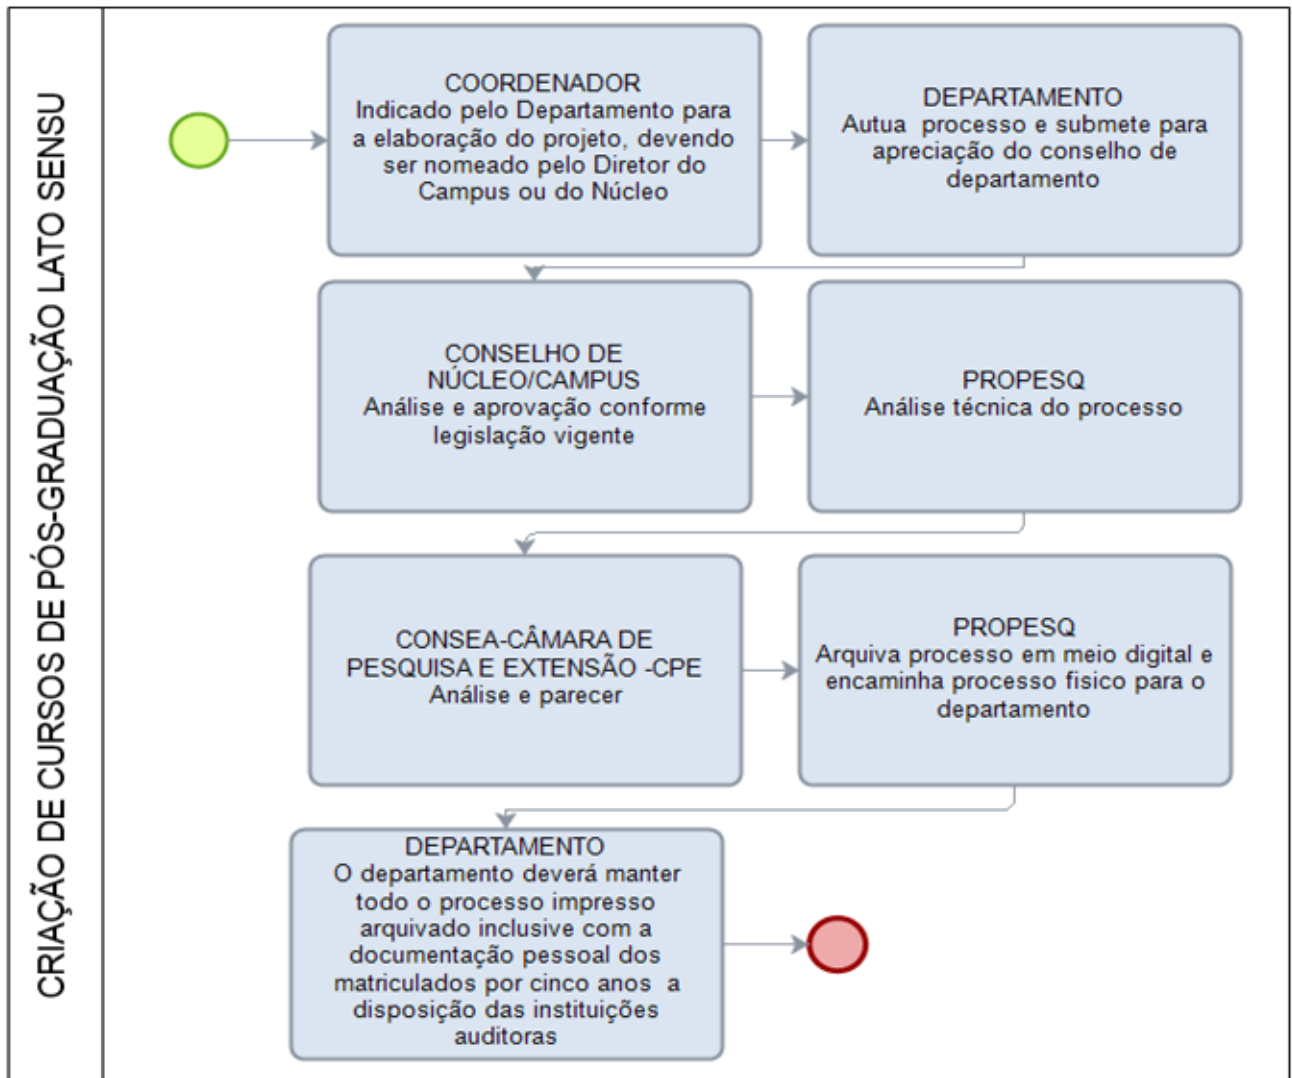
CRIAÇÃO DE CURSOS DE PÓS-GRADUAÇÃO LATO SENSU

COORDENADOR
Indicado pelo Departamento para a elaboração do projeto, devendo ser nomeado pelo Diretor do Campus ou do Núcleo

DEPARTAMENTO
Autua processo e submete para apreciação do conselho de departamento

CONSELHO DE NÚCLEO/CAMPUS
Análise e aprovação conforme legislação vigente

PROPESQ
Análise técnica do processo

CONSEA-CÂMARA DE PESQUISA E EXTENSÃO -CPE
Análise e parecer

PROPESQ
Arquiva processo em meio digital e encaminha processo fisico para o departamento

DEPARTAMENTO
O departamento deverá manter todo o processo impresso arquivado inclusive com a documentação pessoal dos matriculados por cinco anos a disposição das instituições auditoras